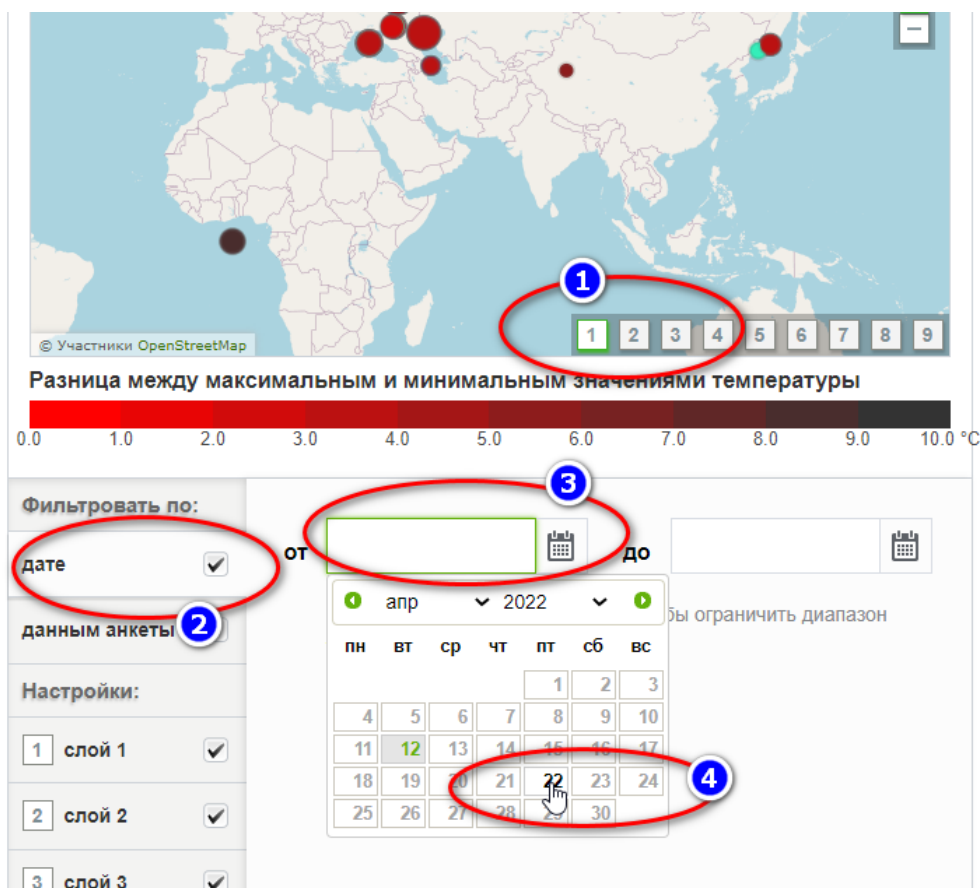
−

© Участники OpenStreetMap

1

1 2 3 4 5 6 7 8 9

Разница между максимальным и минимальным значениями температуры

0.0 1.0 2.0 3.0 4.0 5.0 6.0 7.0 8.0 9.0 10.0 °C

Фильтровать по:

дате ✓

данным анкеты

Настройки:

1 слой 1 ✓

2 слой 2 ✓

3 слой 3 ✓

2

3

от

до

апр 2022

бы ограничить диапазон

| пн | вт | ср | чт | пт | сб | вс |
|---|---|---|---|---|---|---|
| | | | | 1 | 2 | 3 |
| 4 | 5 | 6 | 7 | 8 | 9 | 10 |
| 11 | 12 | 13 | 14 | 15 | 16 | 17 |
| 18 | 19 | 20 | 21 | 22 | 23 | 24 |
| 25 | 26 | 27 | 28 | 29 | 30 | |

4